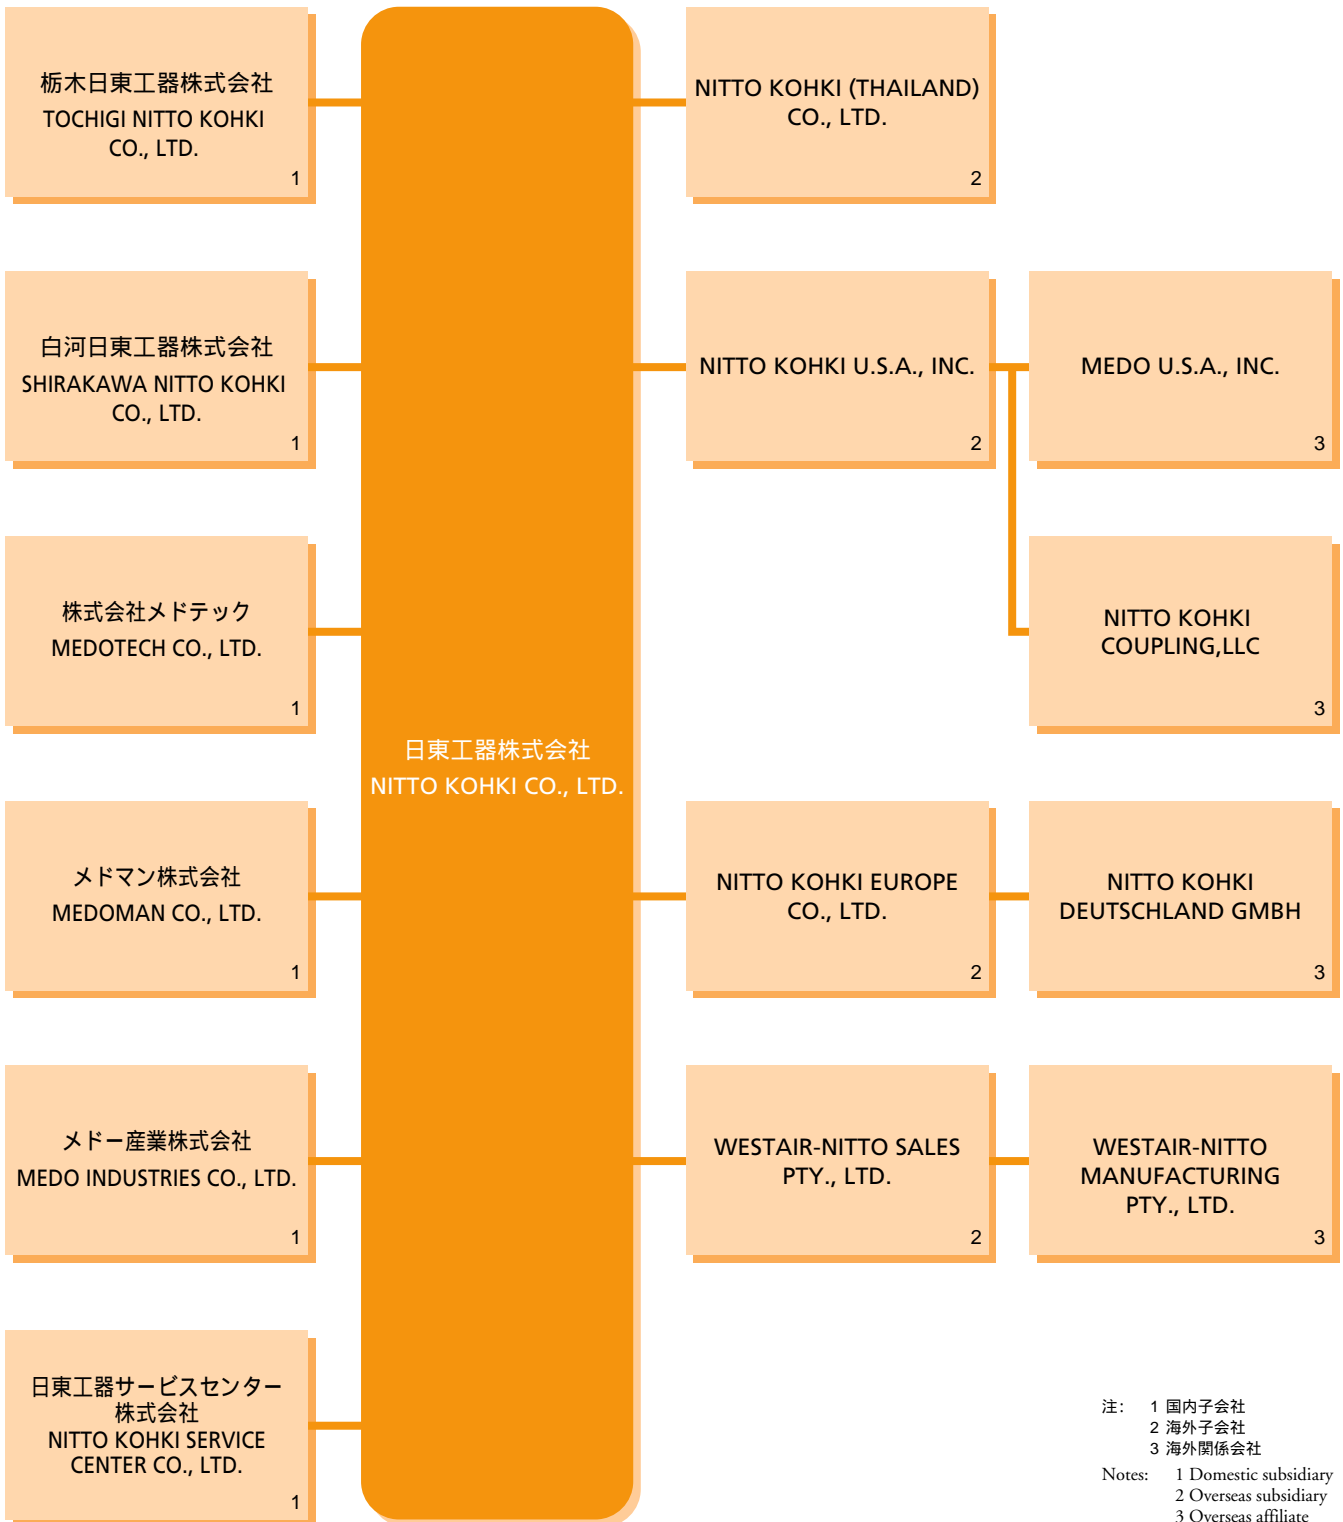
栃木日東工器株式会社
TOCHIGI NITTO KOHKI CO., LTD.
1

白河日東工器株式会社
SHIRAKAWA NITTO KOHKI CO., LTD.
1

株式会社メドテック
MEDOTECH CO., LTD.
1

メドマン株式会社
MEDOMAN CO., LTD.
1

メドー産業株式会社
MEDO INDUSTRIES CO., LTD.
1

日東工器サービスセンター株式会社
NITTO KOHKI SERVICE CENTER CO., LTD.
1

日東工器株式会社
NITTO KOHKI CO., LTD.

NITTO KOHKI (THAILAND) CO., LTD.
2

NITTO KOHKI U.S.A., INC.
2

MEDO U.S.A., INC.
3

NITTO KOHKI COUPLING,LLC
3

NITTO KOHKI EUROPE CO., LTD.
2

NITTO KOHKI DEUTSCHLAND GMBH
3

WESTAIR-NITTO SALES PTY., LTD.
2

WESTAIR-NITTO MANUFACTURING PTY., LTD.
3

注： 1 国内子会社
2 海外子会社
3 海外関係会社

Notes: 1 Domestic subsidiary
2 Overseas subsidiary
3 Overseas affiliate